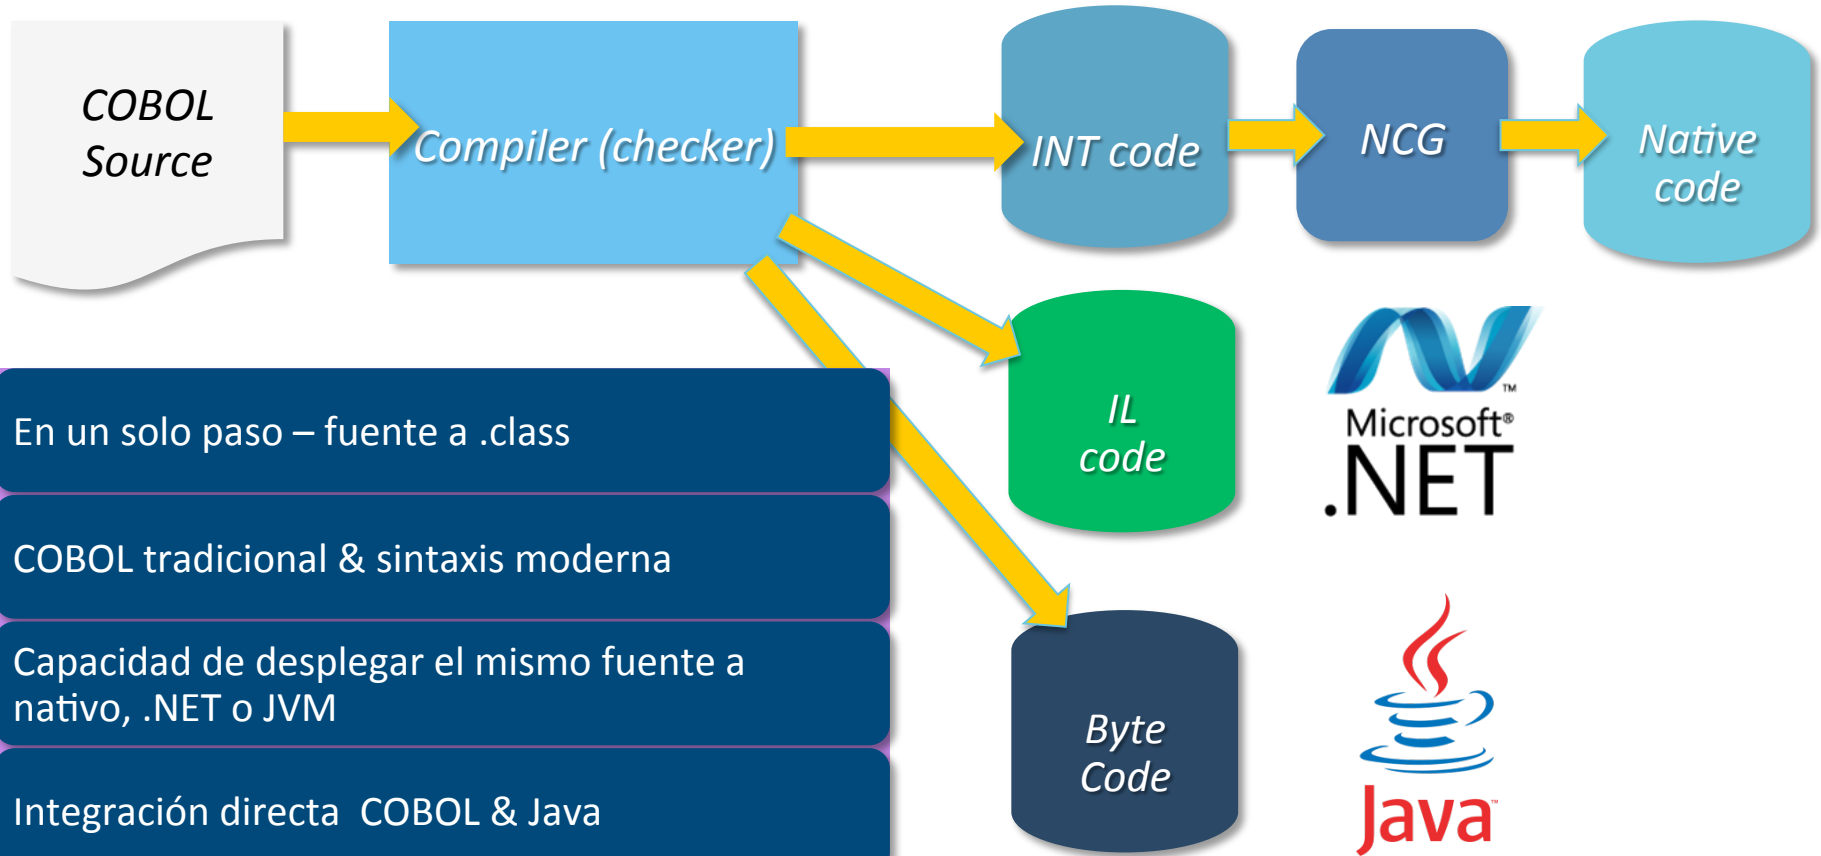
COBOL Source

Compiler (checker)

INT code

NCG

Native code

IL code

Microsoft® .NET

Byte Code

Java™

En un solo paso – fuente a .class

COBOL tradicional & sintaxis moderna

Capacidad de desplegar el mismo fuente a nativo, .NET o JVM

Integración directa COBOL & Java